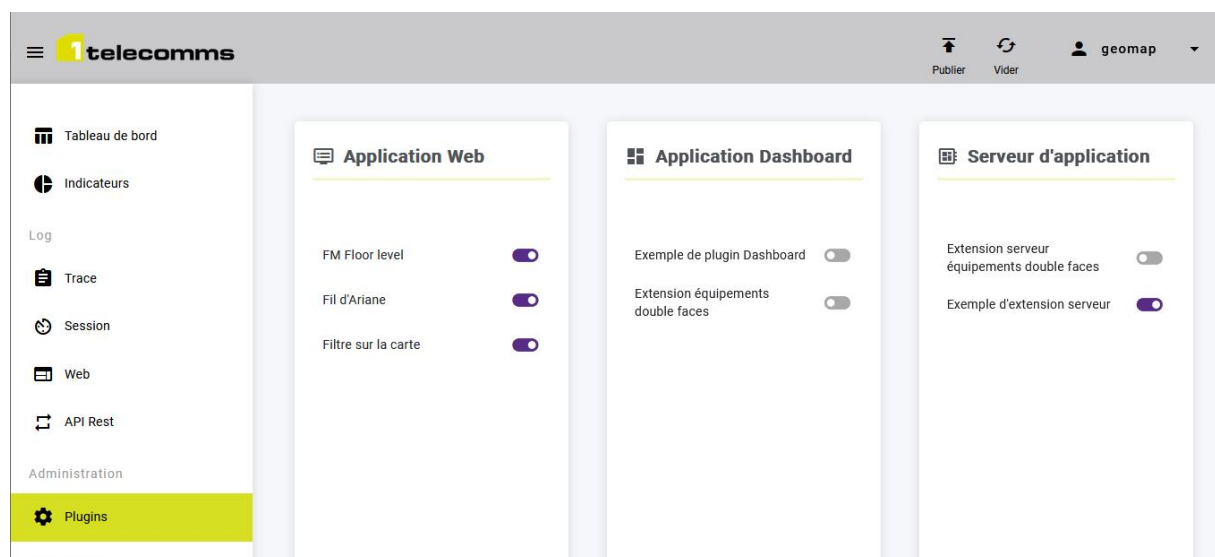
1telecomms

Publier
Vider
geomap

Tableau de bord
Indicateurs
Log
Trace
Session
Web
API Rest
Administration
Plugins

Application Web

FM Floor level
Fil d'Ariane
Filtre sur la carte

Application Dashboard

Exemple de plugin Dashboard
Extension équipements double faces

Serveur d'application

Extension serveur équipements double faces
Exemple d'extension serveur